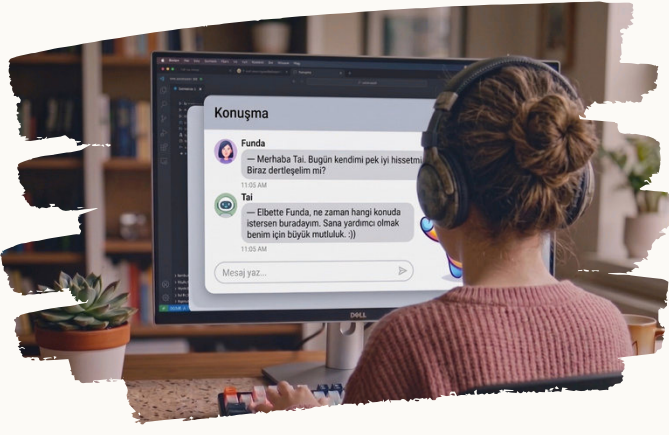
Konuşma

Funda
— Merhaba Tai. Bugün kendimi pek iyi hissetmi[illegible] Biraz dertleşelim mi?
11:05 AM

Tai
— Elbette Funda, ne zaman hangi konuda istersen buradayım. Sana yardımcı olmak benim için büyük mutluluk. :))
11:05 AM

Mesaj yaz...

DELL